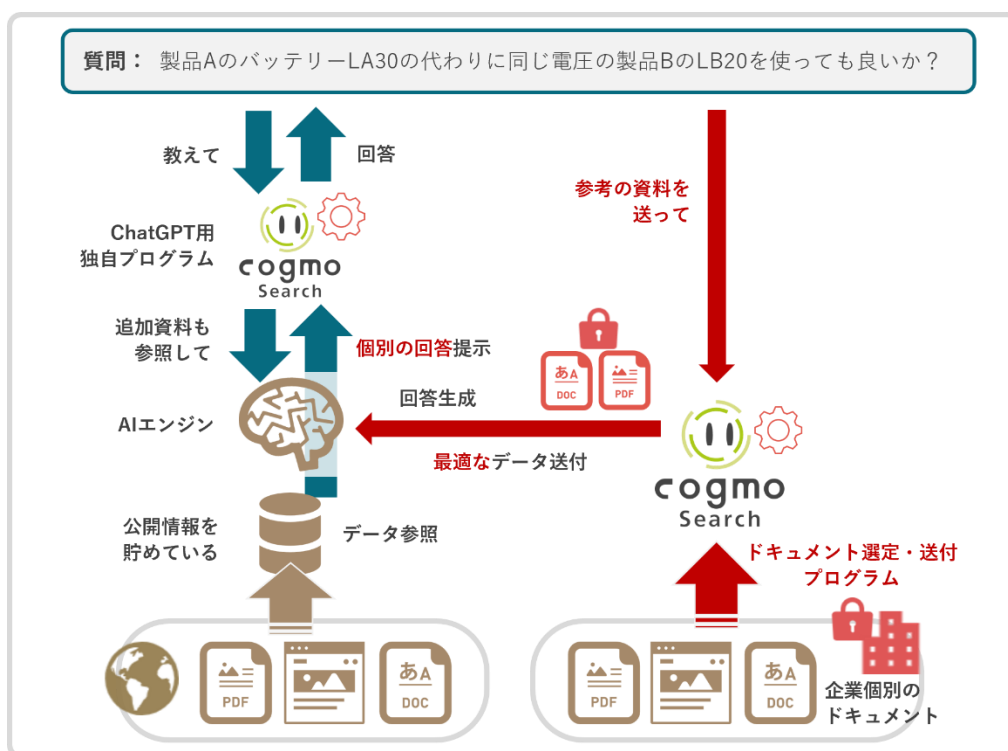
質問： 製品AのバッテリーLA30の代わりに同じ電圧の製品BのLB20を使っても良いか？

教えて

回答

参考の資料を送って

ChatGPT用独自プログラム

cogmo Search

追加資料も参照して

個別の回答提示

あA DOC

PDF

回答生成

AIエンジン

最適なデータ送付

cogmo Search

公開情報を貯めている

データ参照

ドキュメント選定・送付プログラム

PDF

あA DOC

PDF

あA DOC

企業個別のドキュメント